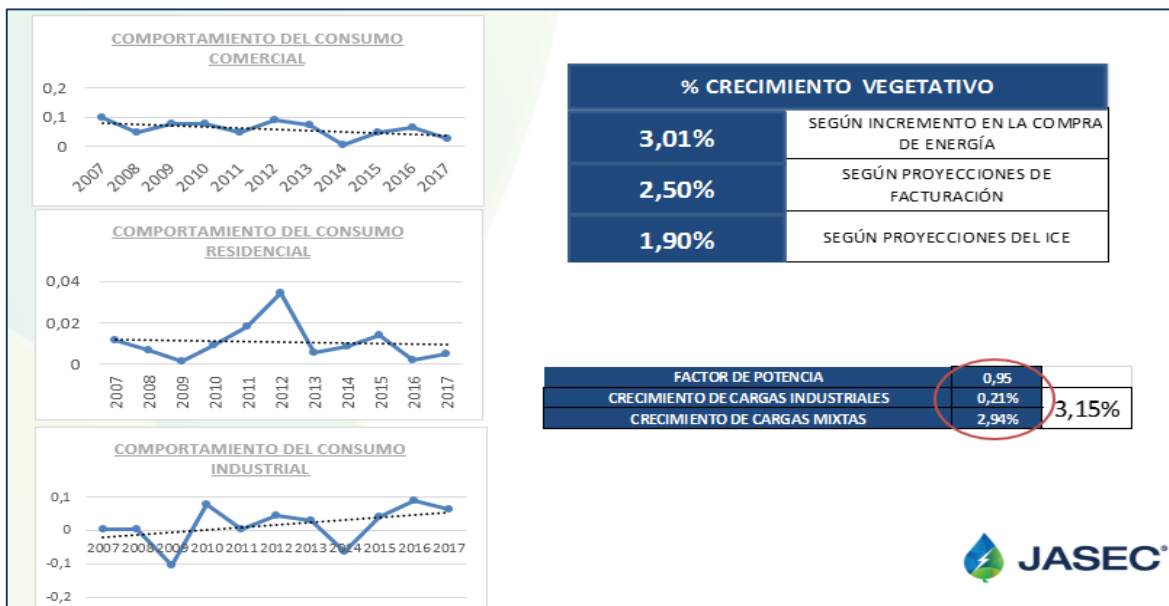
COMPORTAMIENTO DEL CONSUMO COMERCIAL

0,2
0,1
0

2007 2008 2009 2010 2011 2012 2013 2014 2015 2016 2017

COMPORTAMIENTO DEL CONSUMO RESIDENCIAL

0,04
0,02
0

2007 2008 2009 2010 2011 2012 2013 2014 2015 2016 2017

COMPORTAMIENTO DEL CONSUMO INDUSTRIAL

0,1
0
-0,1
-0,2

2007 2008 2009 2010 2011 2012 2013 2014 2015 2016 2017

| % CRECIMIENTO VEGETATIVO | |
|---|---|
| 3,01% | SEGÚN INCREMENTO EN LA COMPRA DE ENERGÍA |
| 2,50% | SEGÚN PROYECCIONES DE FACTURACIÓN |
| 1,90% | SEGÚN PROYECCIONES DEL ICE |

| FACTOR DE POTENCIA | 0,95 | |
|---|---|---|
| CRECIMIENTO DE CARGAS INDUSTRIALES | 0,21% | 3,15% |
| CRECIMIENTO DE CARGAS MIXTAS | 2,94% | |

JASEC®